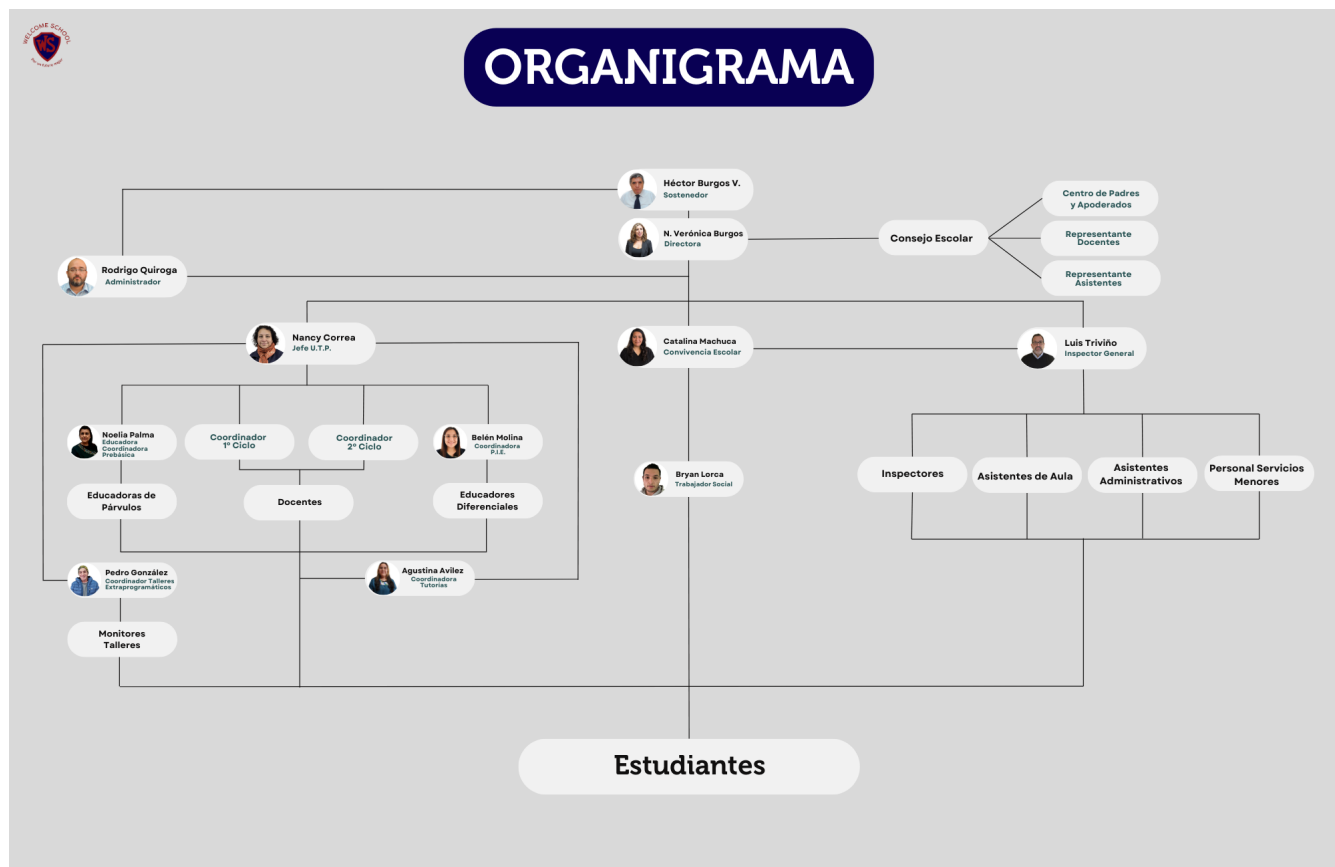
WELCOME SCHOOL
WS
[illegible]

ORGANIGRAMA

Héctor Burgos V.
Sostenedor

N. Verónica Burgos
Directora

Consejo Escolar

Centro de Padres y Apoderados

Representante Docentes

Representante Asistentes

Rodrigo Quiroga
Administrador

Nancy Correa
Jefe U.T.P.

Catalina Machuca
Convivencia Escolar

Luis Triviño
Inspector General

Noelia Palma
Educadora
Coordinadora
Prebásica

Coordinador
1° Ciclo

Coordinador
2° Ciclo

Belén Molina
Coordinadora
P.I.E.

Educadoras de Párvulos

Docentes

Educadores Diferenciales

Bryan Lorca
Trabajador Social

Inspectores

Asistentes de Aula

Asistentes Administrativos

Personal Servicios Menores

Pedro González
Coordinador Talleres Extraprogramáticos

Agustina Avilez
Coordinadora
Tutorías

Monitores Talleres

Estudiantes